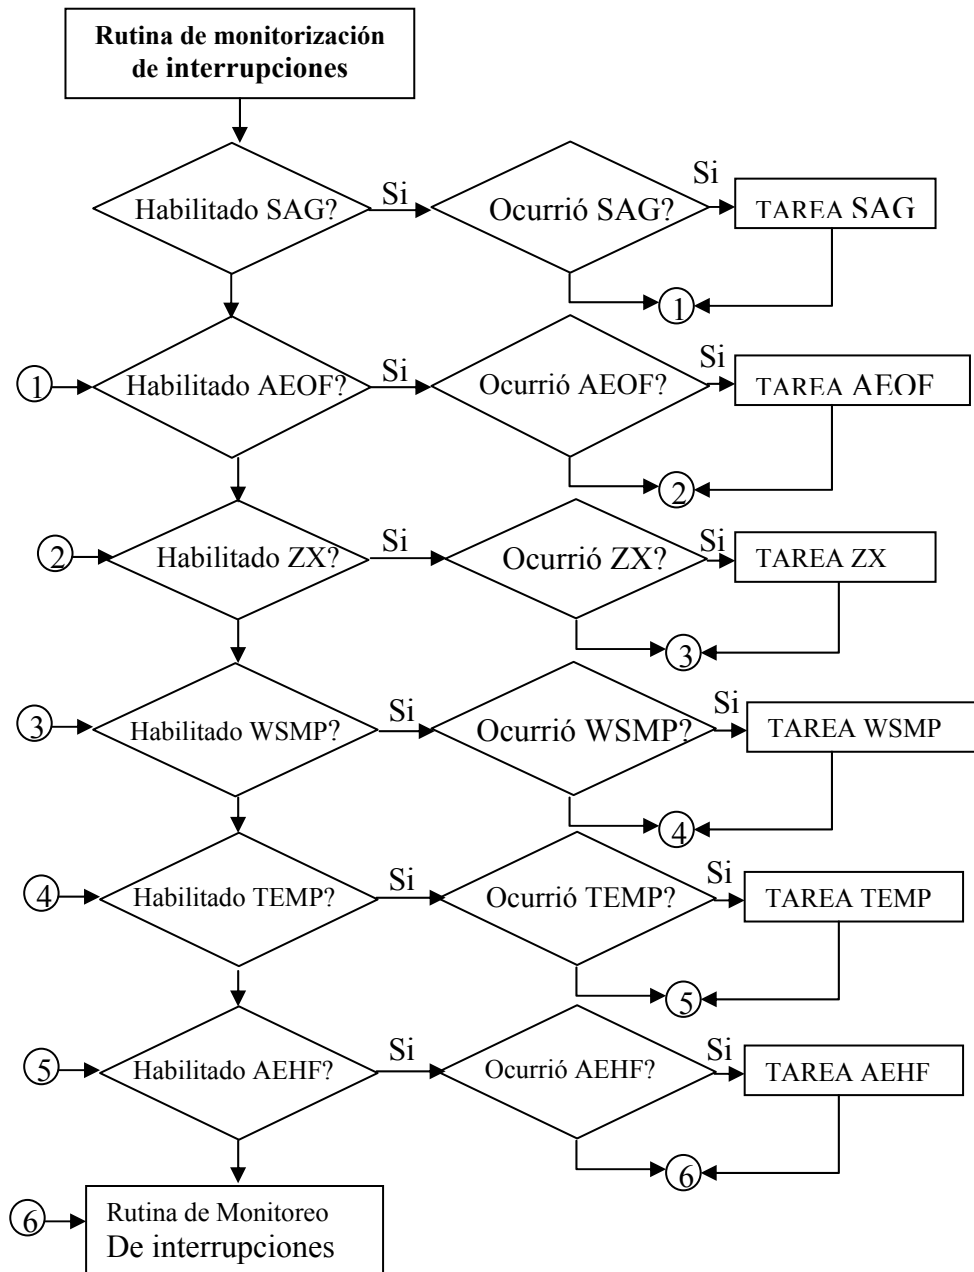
Rutina de monitorización de interrupciones

Habilitado SAG?
Si
Ocurrió SAG?
Si
TAREA SAG
1

1
Habilitado AEOF?
Si
Ocurrió AEOF?
Si
TAREA AEOF
2

2
Habilitado ZX?
Si
Ocurrió ZX?
Si
TAREA ZX
3

3
Habilitado WSMP?
Si
Ocurrió WSMP?
Si
TAREA WSMP
4

4
Habilitado TEMP?
Si
Ocurrió TEMP?
Si
TAREA TEMP
5

5
Habilitado AEHF?
Si
Ocurrió AEHF?
Si
TAREA AEHF
6

6
Rutina de Monitoreo De interrupciones